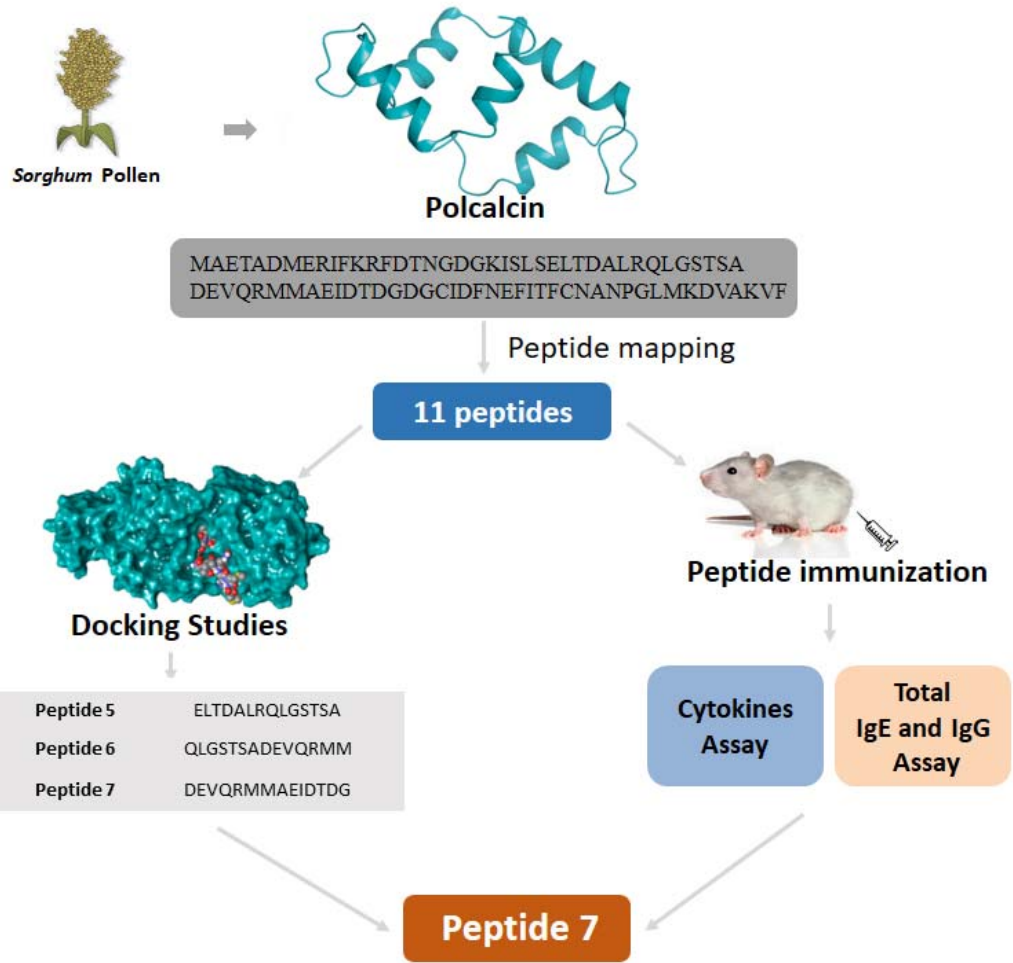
Sorghum Pollen

Polcalcin

MAETADMERIFKRFDTNGDGKISLSELTDALRQLGSTSA
DEVQRMMAEIDTDGDGCIDFNEFITFCNANPGLMKDVAKVF

Peptide mapping

11 peptides

Docking Studies

| Peptide 5 | ELTDALRQLGSTSA |
|---|---|
| Peptide 6 | QLGSTSADEVQRMM |
| Peptide 7 | DEVQRMMAEIDTDG |

Peptide immunization

Cytokines Assay

Total IgE and IgG Assay

Peptide 7